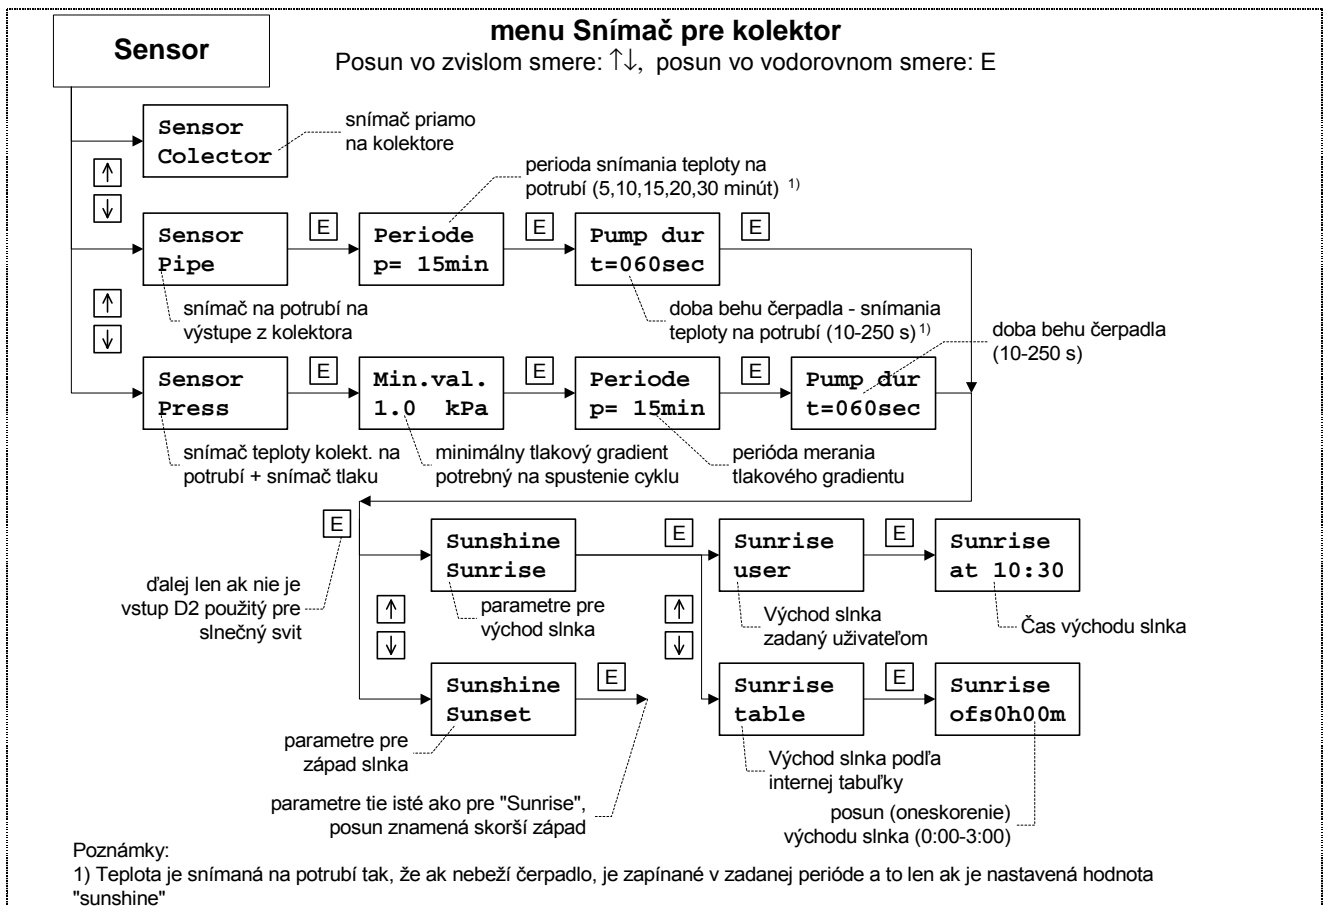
Sensor

menu Snímač pre kolektor

Posun vo zvislom smere: ↑↓, posun vo vodorovnom smere: E

Sensor Colector

snímač priamo na kolektore

↑
↓

Sensor Pipe

E

Periode p= 15min

perioda snímania teploty na potrubí (5,10,15,20,30 minút) $^{1)}$

E

Pump dur t=060sec

E

snímač na potrubí na výstupe z kolektora

doba behu čerpadla - snímania teploty na potrubí (10-250 s) $^{1)}$

↑
↓

doba behu čerpadla (10-250 s)

Sensor Press

E

Min.val. 1.0 kPa

E

Periode p= 15min

E

Pump dur t=060sec

snímač teploty kolekt. na potrubí + snímač tlaku

minimálny tlakový gradient potrebný na spustenie cyklu

perióda merania tlakového gradientu

E

ďalej len ak nie je vstup D2 použitý pre slnečný svit

Sunshine Sunrise

E

Sunrise user

E

Sunrise at 10:30

parametre pre východ slnka

↑
↓

Východ slnka zadaný užívateľom

Čas východu slnka

↑
↓

Sunshine Sunset

E

Sunrise table

E

Sunrise ofs0h00m

parametre pre západ slnka

Východ slnka podľa internej tabuľky

parametre tie isté ako pre "Sunrise", posun znamená skorší západ

posun (oneskorenie) východu slnka (0:00-3:00)

Poznámky:
1) Teplota je snímaná na potrubí tak, že ak nebeží čerpadlo, je zapínané v zadanej perióde a to len ak je nastavená hodnota "sunshine"